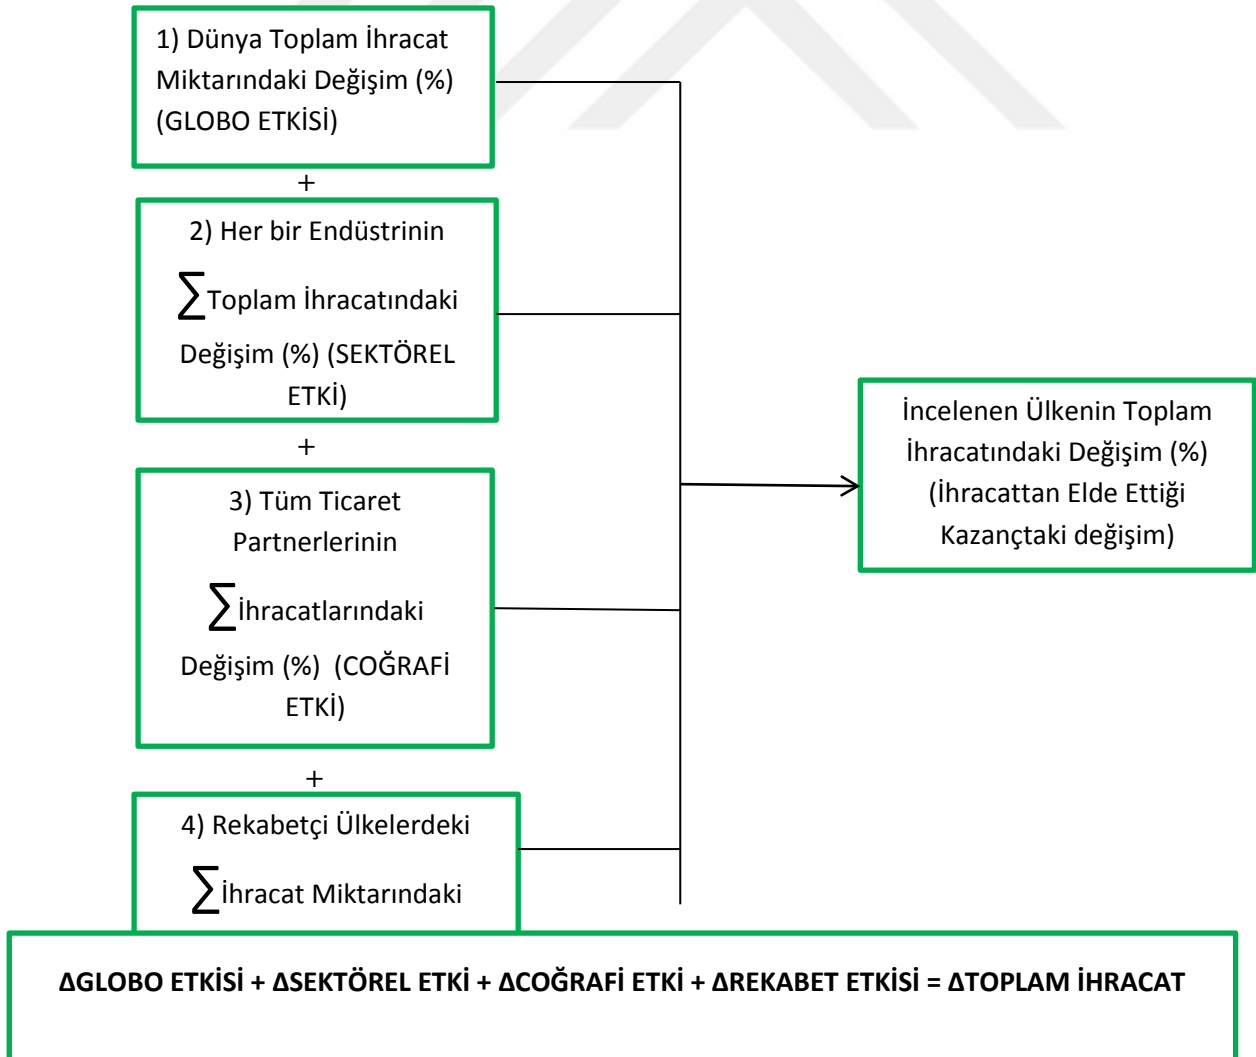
1) Dünya Toplam İhracat Miktarındaki Değişim (%) (GLOBO ETKİSİ)

+

2) Her bir Endüstrinin $\sum$Toplam İhracatındaki Değişim (%) (SEKTÖREL ETKİ)

+

3) Tüm Ticaret Partnerlerinin $\sum$İhracatlarındaki Değişim (%) (COĞRAFİ ETKİ)

+

4) Rekabetçi Ülkelerdeki $\sum$İhracat Miktarındaki

İncelenen Ülkenin Toplam İhracatındaki Değişim (%) (İhracattan Elde Ettiği Kazançtaki değişim)

ΔGLOBO ETKİSİ + ΔSEKTÖREL ETKİ + ΔCOĞRAFİ ETKİ + ΔREKABET ETKİSİ = ΔTOPLAM İHRACAT